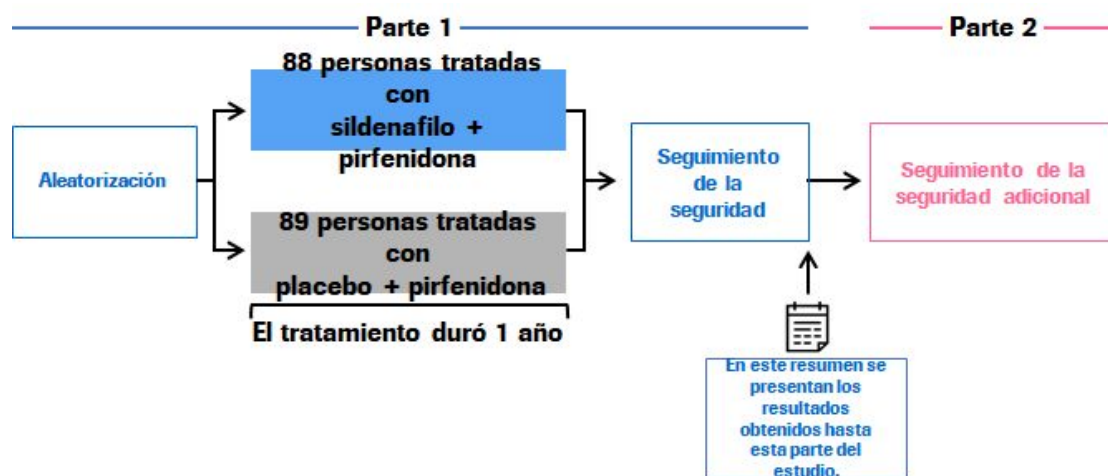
Parte 1

Parte 2

Aleatorización

88 personas tratadas con sildenafilo + pirfenidona

89 personas tratadas con placebo + pirfenidona

El tratamiento duró 1 año

Seguimiento de la seguridad

Seguimiento de la seguridad adicional

En este resumen se presentan los resultados obtenidos hasta esta parte del estudio.